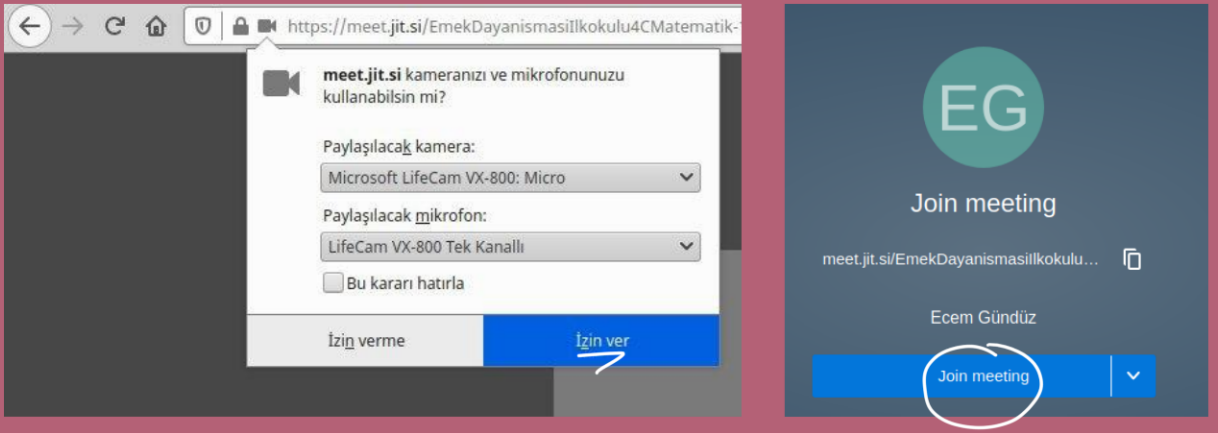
https://meet.jit.si/EmekDayanismasiIlkokulu4CMatematik-

meet.jit.si kameranızı ve mikrofonunuzu kullanabilsin mi?

Paylaşılacak kamera:

Microsoft LifeCam VX-800: Micro

Paylaşılacak mikrofon:

LifeCam VX-800 Tek Kanallı

Bu kararı hatırla

İzin verme

İzin ver

EG

Join meeting

meet.jit.si/EmekDayanismasiIlkokulu...

Ecem Gündüz

Join meeting